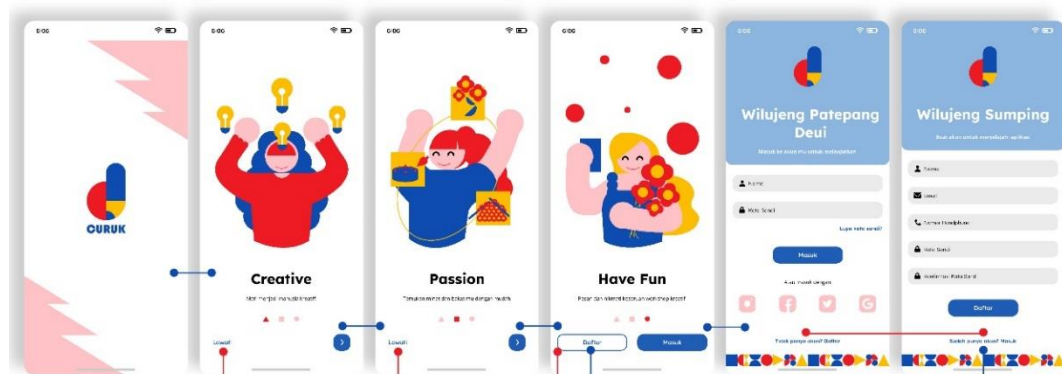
0:06

CURUK

0:06

Creative

Mari menjadi manusia kreatif

Lewati

0:06

Passion

Temukan minat dan bakatmu dengan musik

Lewati

0:06

Have Fun

Pasar dan nikmati kesenian workshop kreatif

Daftar

Masuk

0:06

Wilujeng Patepang Deui

Masuk kanggo nuluykeun

Nama

Kata Sandi

Lupa kata sandi?

Masuk

Atau masuk dengan

Tidak punya akun? Daftar

0:06

Wilujeng Sumping

Buat akun untuk mengakses aplikasi

Nama

Email

Nomor Handphone

Kata Sandi

Konfirmasi Kata Sandi

Daftar

Sudah punya akun? Masuk